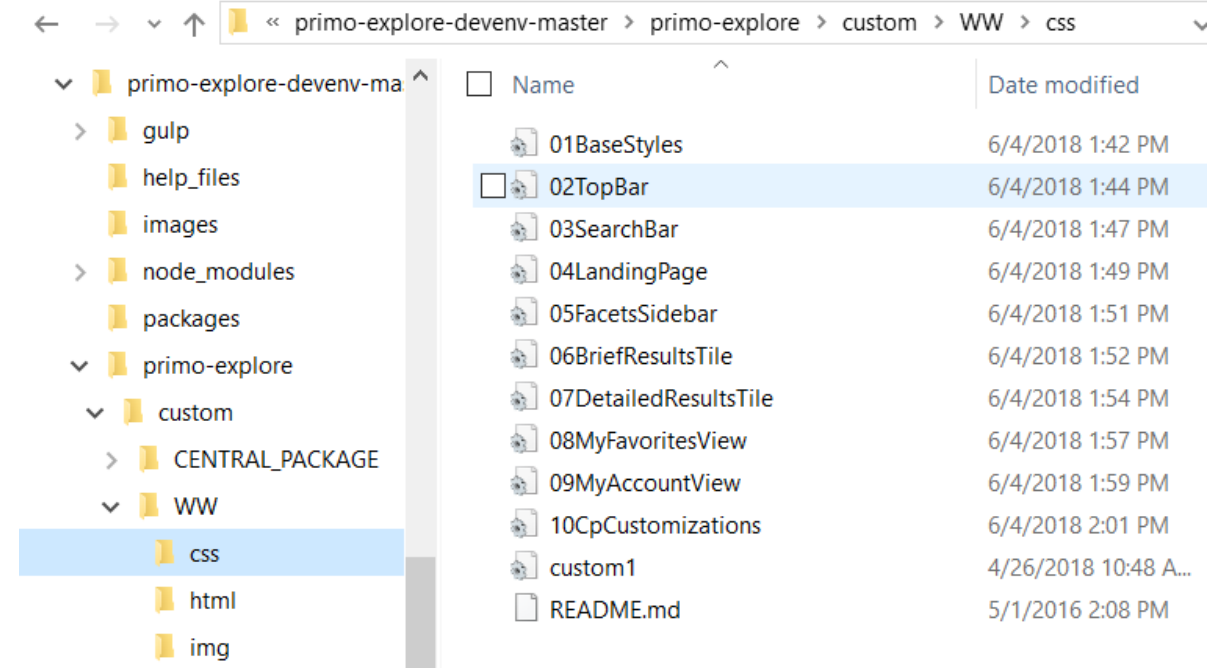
« primo-explore-devenv-master › primo-explore › custom › WW › css

primo-explore-devenv-ma
gulp
help_files
images
node_modules
packages
primo-explore
custom
CENTRAL_PACKAGE
WW
css
html
img

| Name | Date modified |
|---|---|
| 01BaseStyles | 6/4/2018 1:42 PM |
| 02TopBar | 6/4/2018 1:44 PM |
| 03SearchBar | 6/4/2018 1:47 PM |
| 04LandingPage | 6/4/2018 1:49 PM |
| 05FacetsSidebar | 6/4/2018 1:51 PM |
| 06BriefResultsTile | 6/4/2018 1:52 PM |
| 07DetailedResultsTile | 6/4/2018 1:54 PM |
| 08MyFavoritesView | 6/4/2018 1:57 PM |
| 09MyAccountView | 6/4/2018 1:59 PM |
| 10CpCustomizations | 6/4/2018 2:01 PM |
| custom1 | 4/26/2018 10:48 A... |
| README.md | 5/1/2016 2:08 PM |